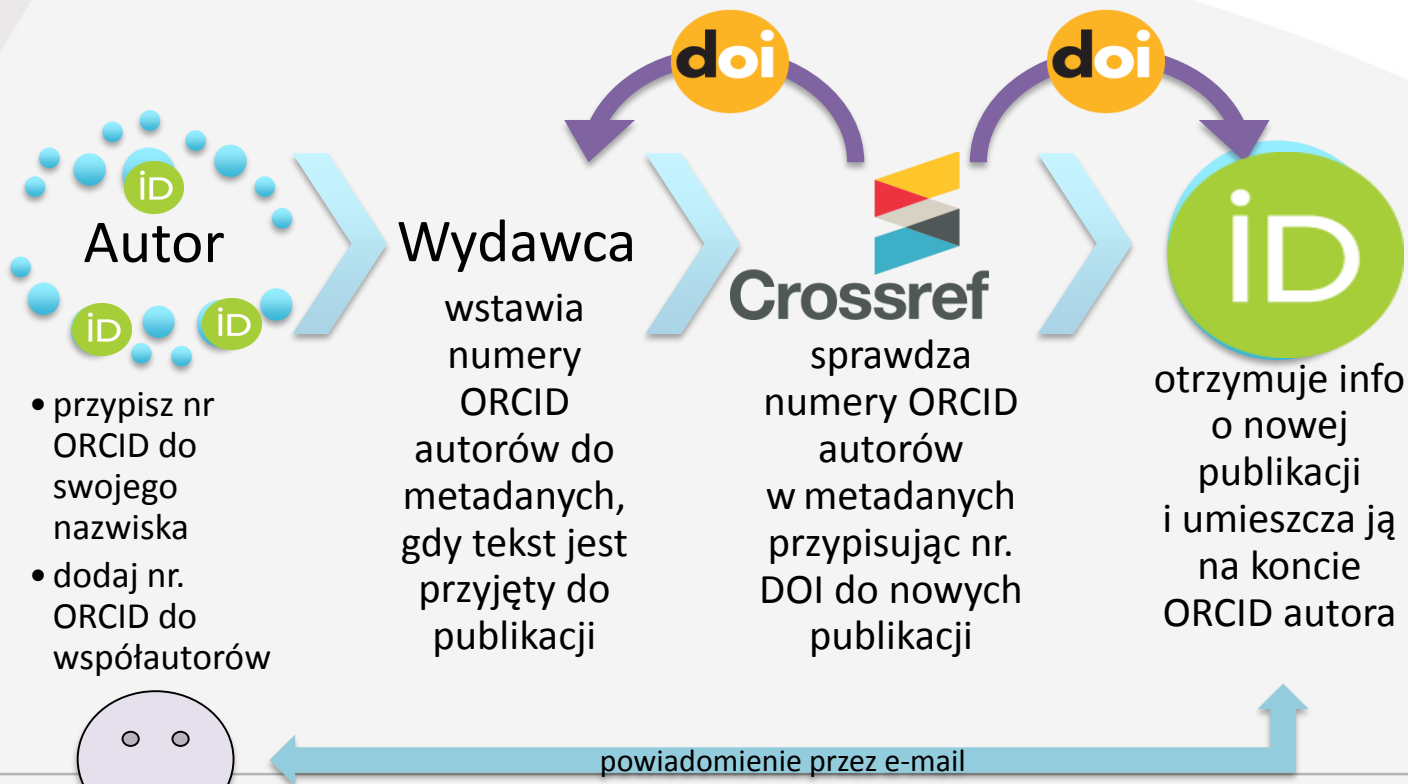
doi

doi

iD

Autor

iD iD

• przypisz nr ORCID do swojego nazwiska

• dodaj nr. ORCID do współautorów

Wydawca

wstawia numery ORCID autorów do metadanych, gdy tekst jest przyjęty do publikacji

Crossref

sprawdza numery ORCID autorów w metadanych przypisując nr. DOI do nowych publikacji

iD

otrzymuje info o nowej publikacji i umieszcza ją na koncie ORCID autora

powiadomienie przez e-mail